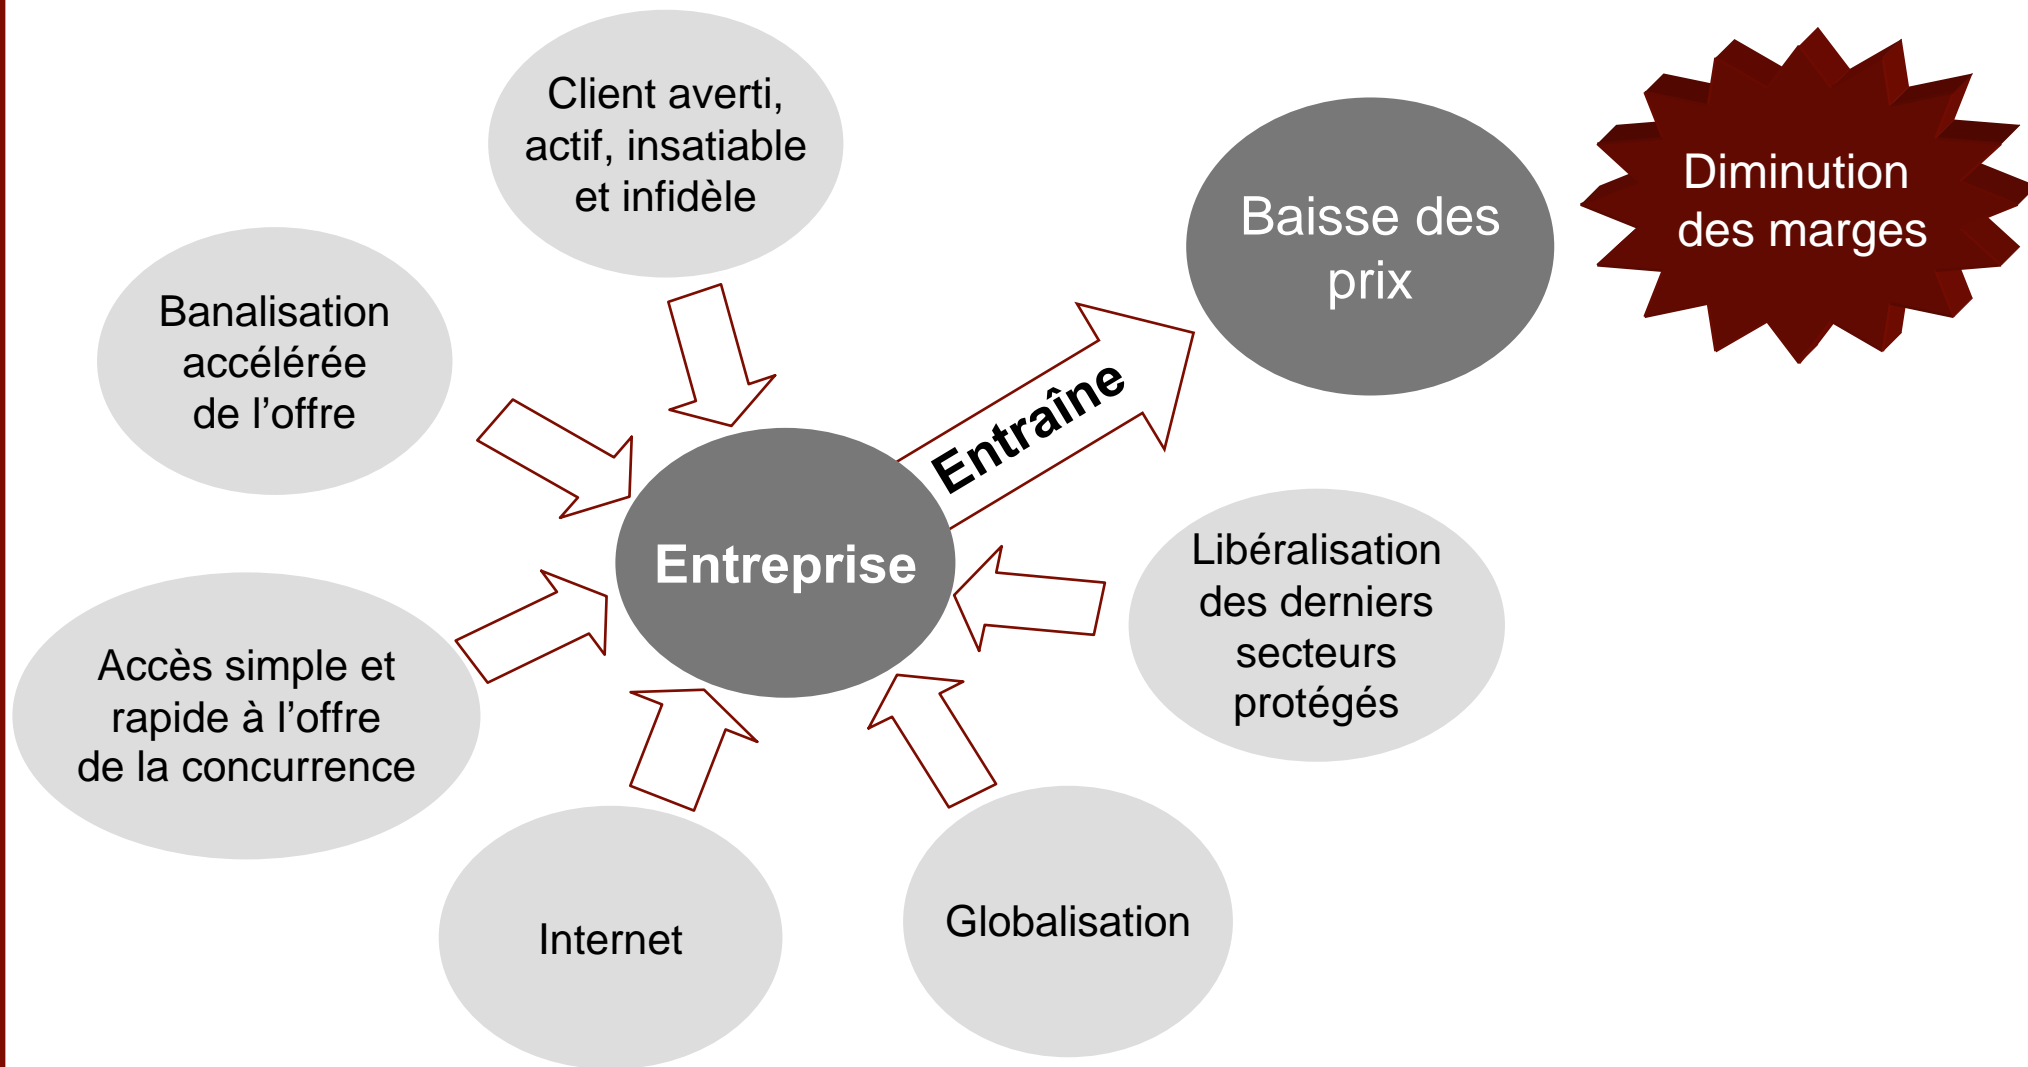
Client averti, actif, insatiable et infidèle

Banalisation accélérée de l’offre

Baisse des prix

Diminution des marges

Entraîne

Entreprise

Libéralisation des derniers secteurs protégés

Accès simple et rapide à l’offre de la concurrence

Internet

Globalisation